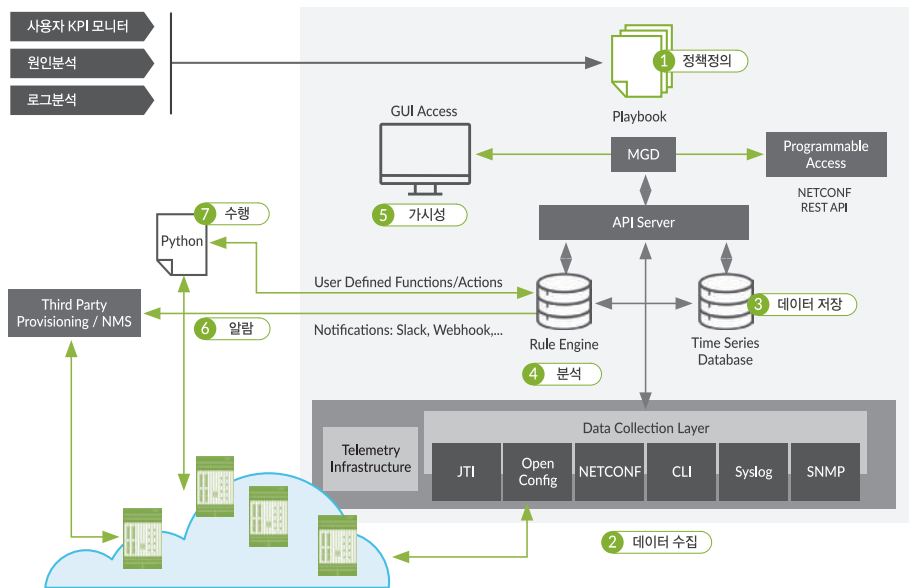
사용자 KPI 모니터
원인분석
로그분석

1 정책정의
Playbook

GUI Access
MGD
Programmable Access
NETCONF
REST API

5 가시성
7 수행
Python
API Server

User Defined Functions/Actions
Third Party Provisioning / NMS
6 알람
Notifications: Slack, Webhook,...
Rule Engine
3 데이터 저장
Time Series Database
4 분석

Data Collection Layer
Telemetry Infrastructure
JTI
Open Config
NETCONF
CLI
Syslog
SNMP

2 데이터 수집